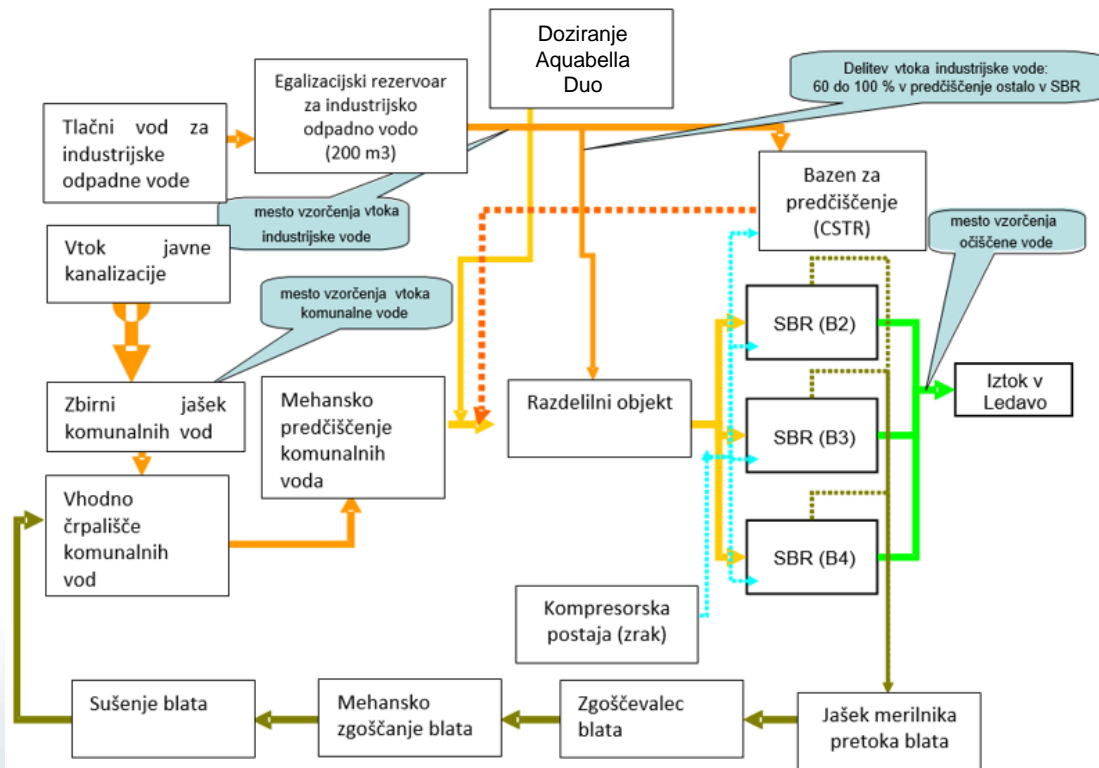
Doziranje Aquabella Duo

Egalizacijski rezervoar za industrijsko odpadno vodo (200 m3)

Delitev vtoka industrijske vode: 60 do 100 % v predčiščenje ostalo v SBR

Tlačni vod za industrijske odpadne vode

mesto vzorčenja vtoka industrijske vode

Bazen za predčiščenje (CSTR)

mesto vzorčenja očiščene vode

Vtok javne kanalizacije

mesto vzorčenja vtoka komunalne vode

SBR (B2)

Iztok v Ledavo

Zbirni jašek komunalnih vod

Mehansko predčiščenje komunalnih voda

Razdelilni objekt

SBR (B3)

Vhodno črpališče komunalnih vod

SBR (B4)

Kompresorska postaja (zrak)

Sušenje blata

Mehansko zgoščanje blata

Zgoščevalec blata

Jašek merilnika pretoka blata